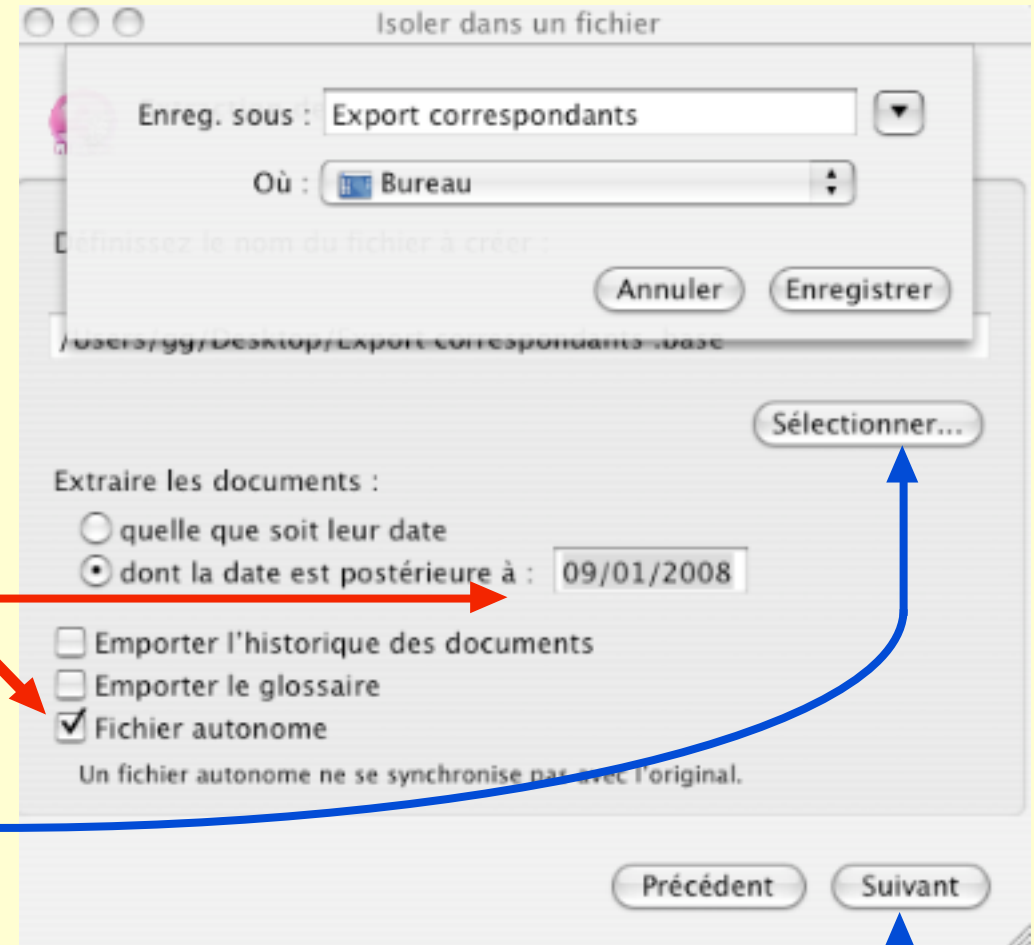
Isoler dans un fichier

Enreg. sous : Export correspondants

Où : Bureau

Annuler Enregistrer

Définissez le nom du fichier à créer :

/Users/gg/Desktop/Export correspondants .base

Sélectionner...

Extraire les documents :

quelle que soit leur date

dont la date est postérieure à : 09/01/2008

Emporter l'historique des documents

Emporter le glossaire

Fichier autonome

Un fichier autonome ne se synchronise pas avec l'original.

Précédent Suivant